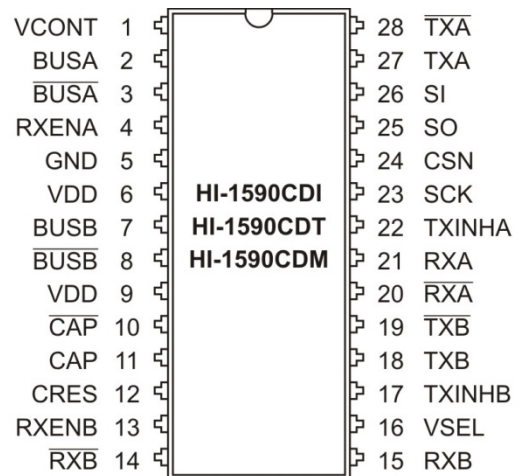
VCONT 1
BUSA 2
$\overline{\text{BUSA}}$ 3
RXENA 4
GND 5
VDD 6
BUSB 7
$\overline{\text{BUSB}}$ 8
VDD 9
$\overline{\text{CAP}}$ 10
CAP 11
CRES 12
RXENB 13
$\overline{\text{RXB}}$ 14

HI-1590CDI
HI-1590CDT
HI-1590CDM

28 $\overline{\text{TXA}}$
27 TXA
26 SI
25 SO
24 CSN
23 SCK
22 TXINHA
21 RXA
20 $\overline{\text{RXA}}$
19 $\overline{\text{TXB}}$
18 TXB
17 TXINHB
16 VSEL
15 RXB